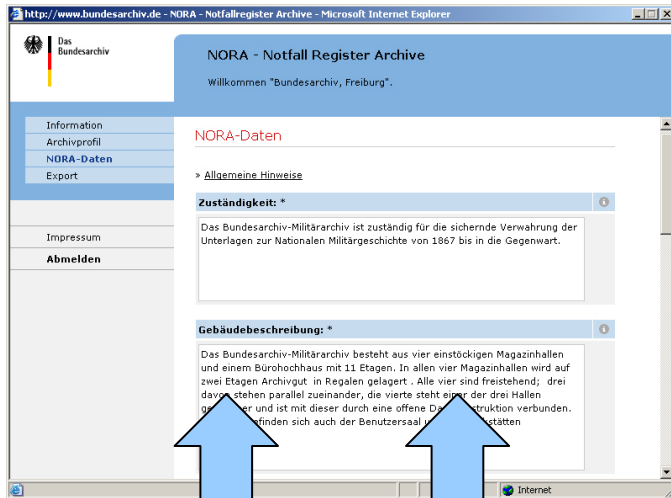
http://www.bundesarchiv.de - NORA - Notfallregister Archive - Microsoft Internet Explorer

Das Bundesarchiv

NORA - Notfall Register Archive

Willkommen "Bundesarchiv, Freiburg".

Information
Archivprofil
NORA-Daten
Export

Impressum
Abmelden

NORA-Daten

» Allgemeine Hinweise

Zuständigkeit: *

Das Bundesarchiv-Militärarchiv ist zuständig für die sichernde Verwahrung der Unterlagen zur Nationalen Militärgeschichte von 1867 bis in die Gegenwart.

Gebäudebeschreibung: *

Das Bundesarchiv-Militärarchiv besteht aus vier einstöckigen Magazinhallen und einem Bürohochhaus mit 11 Etagen. In allen vier Magazinhallen wird auf zwei Etagen Archivgut in Regalen gelagert . Alle vier sind freistehend; drei davo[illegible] stehen parallel zueinander, die vierte steht ei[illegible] der drei Hallen g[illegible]er und ist mit dieser durch eine offene Da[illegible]struktion verbunden. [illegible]finden sich auch der Benutzersaal u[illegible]stätten

Internet